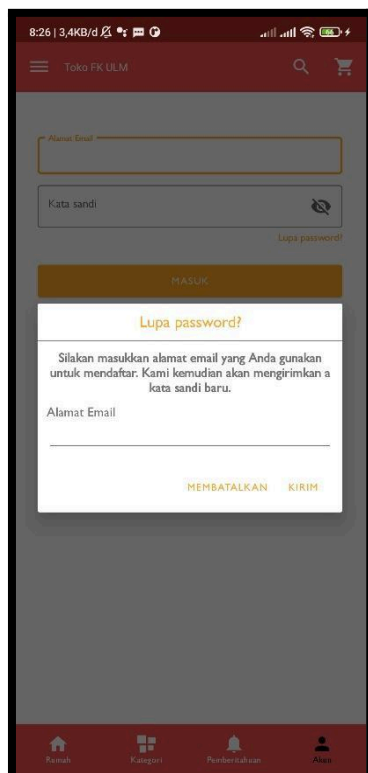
8:26 | 3,4KB/d

66

Toko FK ULM

Alamat Email

Kata sandi

Lupa password?

MASUK

Lupa password?

Silakan masukkan alamat email yang Anda gunakan untuk mendaftar. Kami kemudian akan mengirimkan a kata sandi baru.

Alamat Email

MEMBATALKAN KIRIM

Rumah Kategori Pemberitahuan Akun